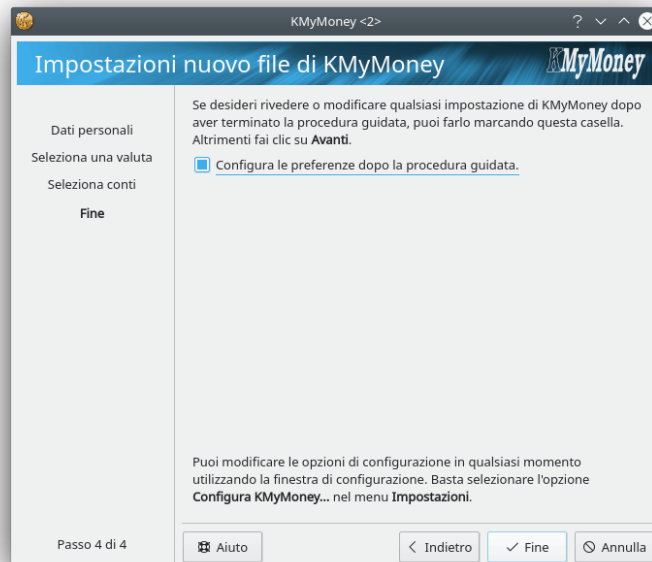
KMyMoney <2>

Impostazioni nuovo file di KMyMoney

KMyMoney

Dati personali

Seleziona una valuta

Seleziona conti

Fine

Se desideri rivedere o modificare qualsiasi impostazione di KMyMoney dopo aver terminato la procedura guidata, puoi farlo marcando questa casella. Altrimenti fai clic su **Avanti**.

Configura le preferenze dopo la procedura guidata.

Puoi modificare le opzioni di configurazione in qualsiasi momento utilizzando la finestra di configurazione. Basta selezionare l'opzione **Configura KMyMoney...** nel menu **Impostazioni**.

Passo 4 di 4

Aiuto

Indietro

Fine

Annulla